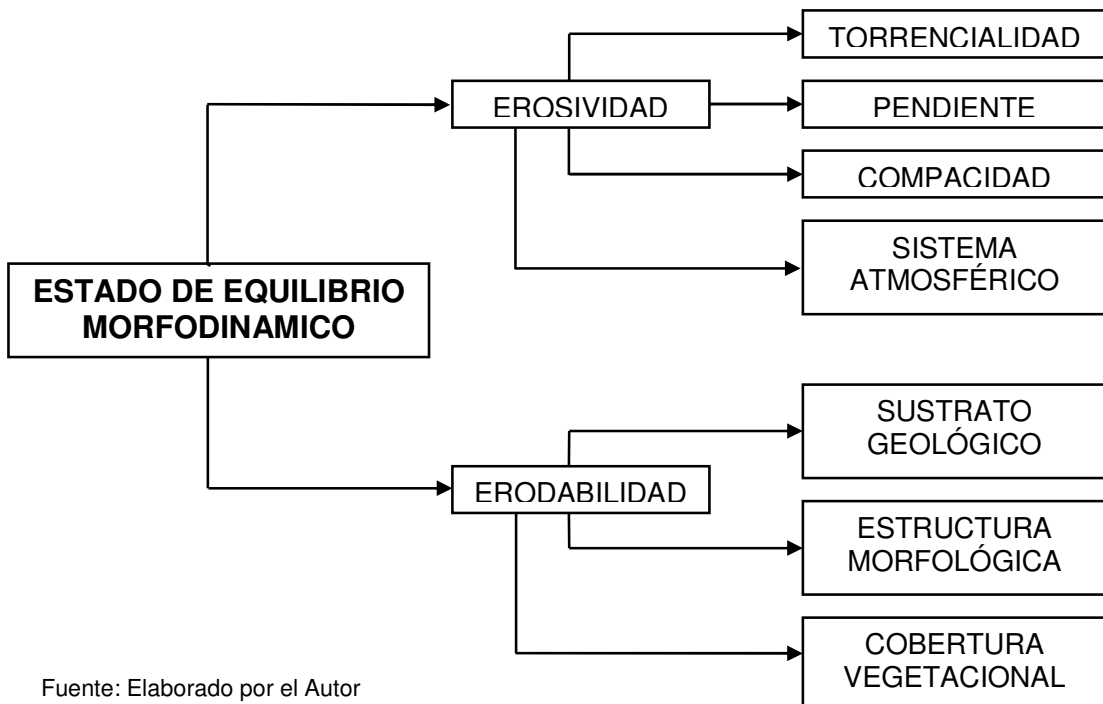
ESTADO DE EQUILIBRIO MORFODINAMICO

EROSIVIDAD

TORRENCIALIDAD

PENDIENTE

COMPACIDAD

SISTEMA ATMOSFÉRICO

ERODABILIDAD

SUSTRATO GEOLÓGICO

ESTRUCTURA MORFOLÓGICA

COBERTURA VEGETACIONAL

Fuente: Elaborado por el Autor